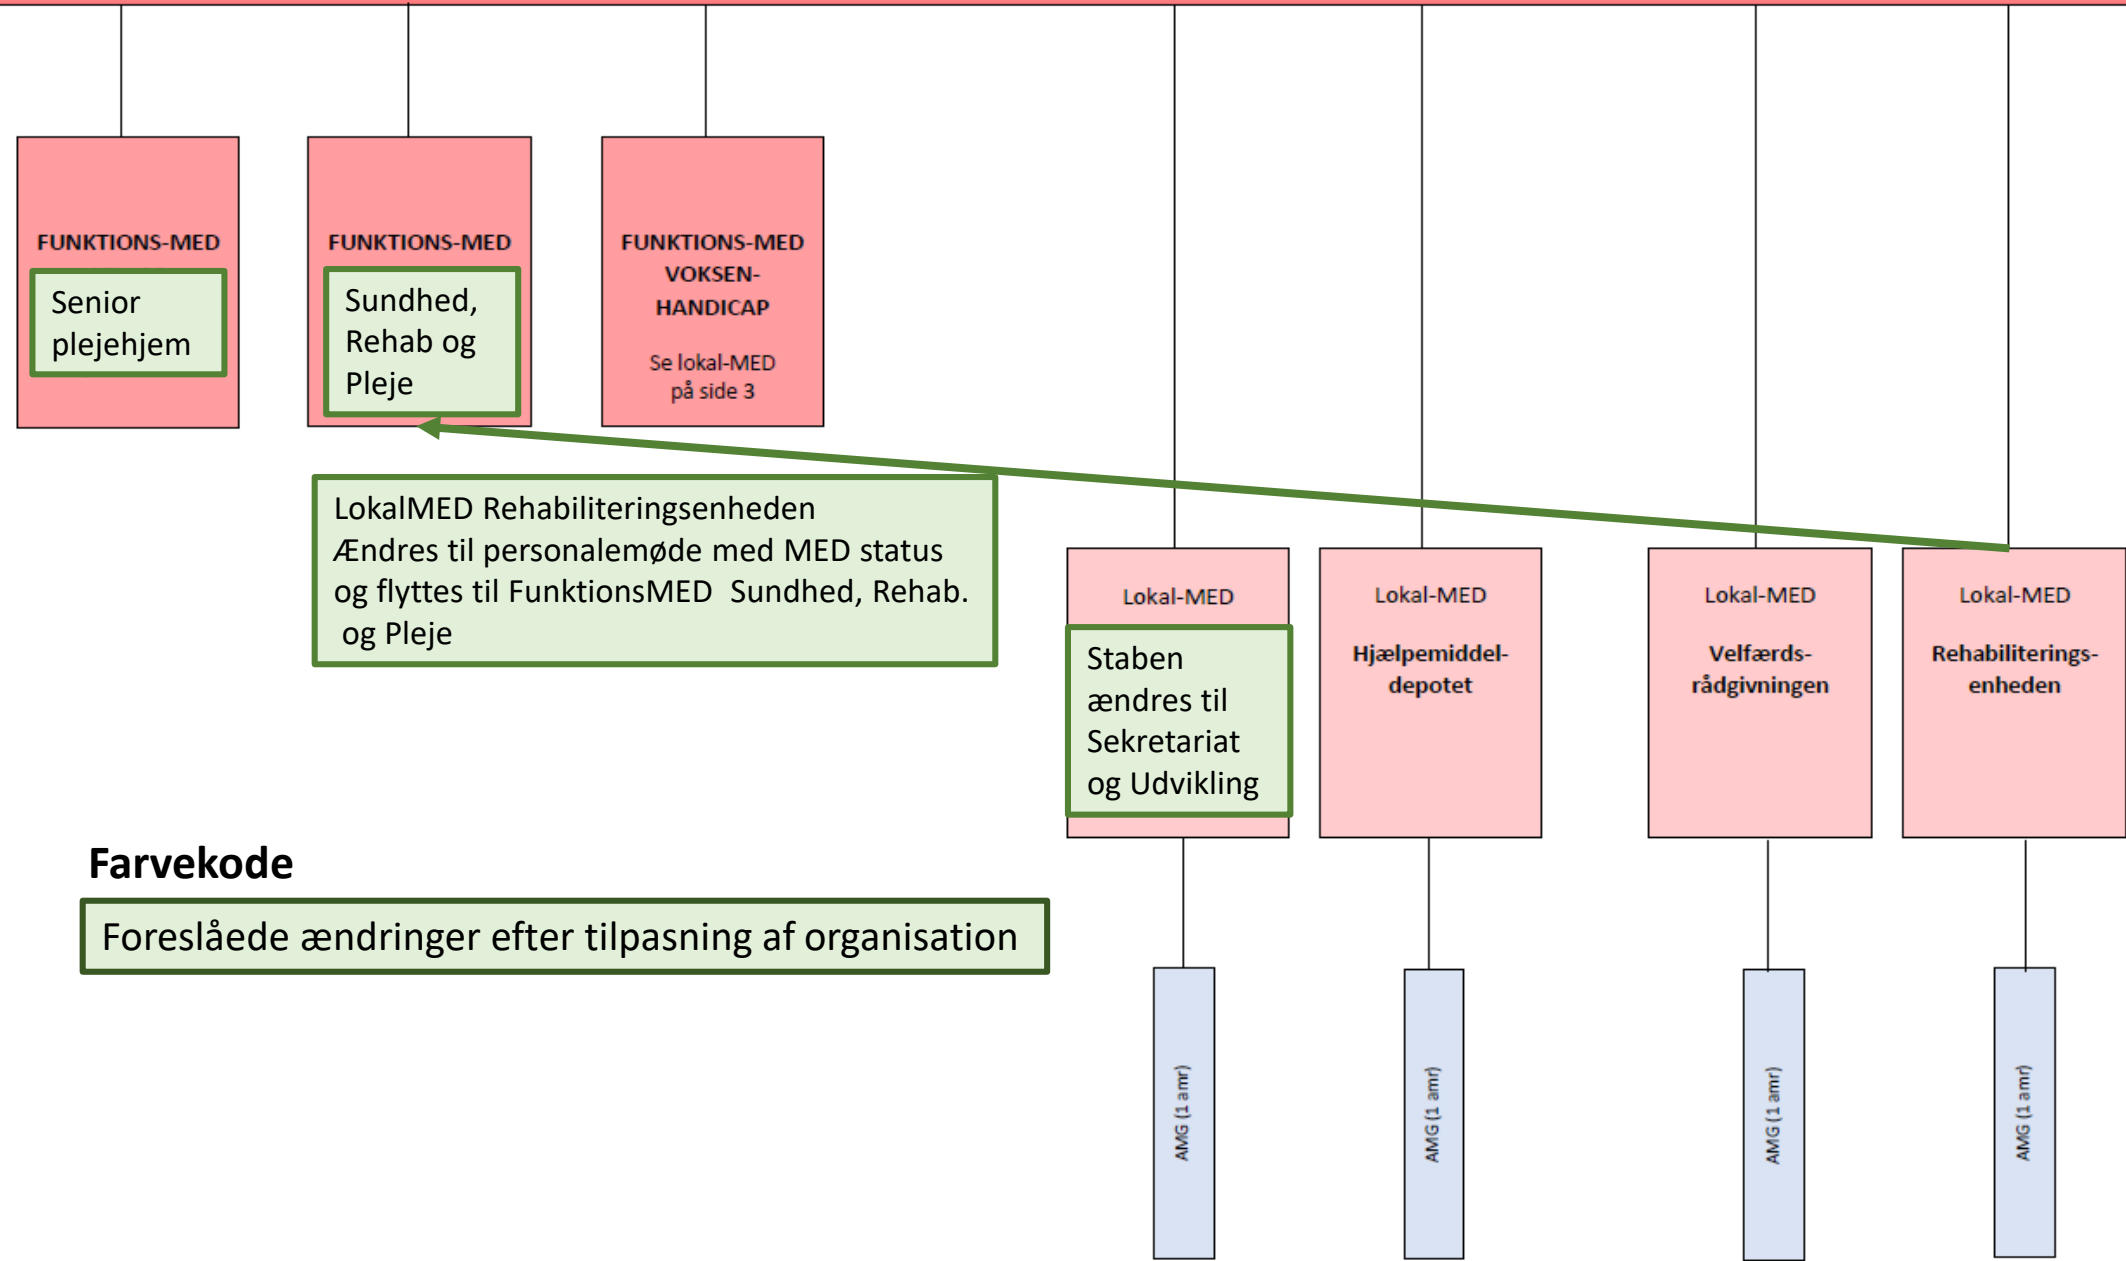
FUNKTIONS-MED

Senior plejehjem

FUNKTIONS-MED

Sundhed, Rehab og Pleje

FUNKTIONS-MED VOKSEN-HANDICAP

Se lokal-MED på side 3

LokalMED Rehabiliteringsenheden
Ændres til personalemøde med MED status og flyttes til FunktionsMED Sundhed, Rehab. og Pleje

Lokal-MED

Staben ændres til Sekretariat og Udvikling

Lokal-MED

Hjælpemiddel-depotet

Lokal-MED

Velfærds-rådgivningen

Lokal-MED

Rehabiliterings-enheden

Farvekode

Foreslåede ændringer efter tilpasning af organisation

AMG (1 amr)

AMG (1 amr)

AMG (1 amr)

AMG (1 amr)